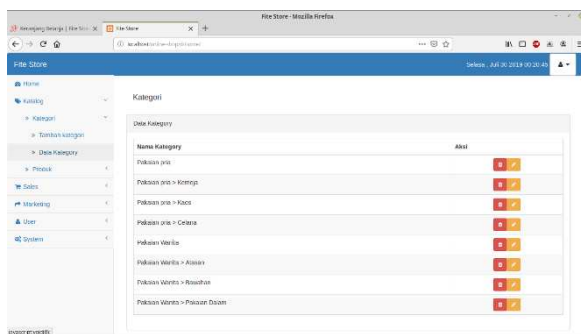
Fite Store - Mozilla Firefox

Keranjang Belanja | Fite Sto × | Fite Store ×

localhost/online-shop/admin/

Fite Store

Selasa , Juli 30 2019 00:20:45

Home
Katalog
» Kategori
» Tambah kategori
» Data Kategory
» Produk
Sales
Marketing
User
System

Kategori

Data Kategory

| Nama Kategory | Aksi |
|---|---|
| Pakaian pria | |
| Pakaian pria > Kemeja | |
| Pakaian pria > Kaos | |
| Pakaian pria > Celana | |
| Pakaian Wanita | |
| Pakaian Wanita > Atasan | |
| Pakaian Wanita > Bawahan | |
| Pakaian Wanita > Pakaian Dalam | |

javascript:void(0);